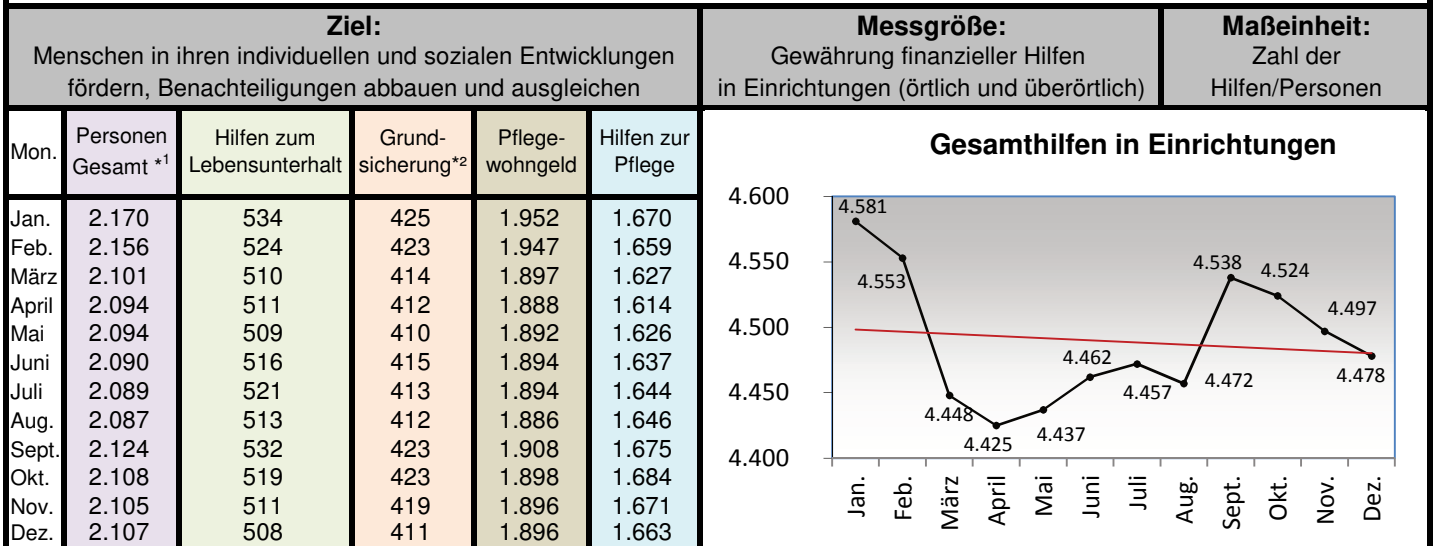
**Ziel:**
Menschen in ihren individuellen und sozialen Entwicklungen fördern, Benachteiligungen abbauen und ausgleichen

**Messgröße:**
Gewährung finanzieller Hilfen in Einrichtungen (örtlich und überörtlich)

**Maßeinheit:**
Zahl der Hilfen/Personen

| Mon. | Personen Gesamt *1 | Hilfen zum Lebensunterhalt | Grundsicherung*2 | Pflegewohngeld | Hilfen zur Pflege |
|---|---|---|---|---|---|
| Jan. | 2.170 | 534 | 425 | 1.952 | 1.670 |
| Feb. | 2.156 | 524 | 423 | 1.947 | 1.659 |
| März | 2.101 | 510 | 414 | 1.897 | 1.627 |
| April | 2.094 | 511 | 412 | 1.888 | 1.614 |
| Mai | 2.094 | 509 | 410 | 1.892 | 1.626 |
| Juni | 2.090 | 516 | 415 | 1.894 | 1.637 |
| Juli | 2.089 | 521 | 413 | 1.894 | 1.644 |
| Aug. | 2.087 | 513 | 412 | 1.886 | 1.646 |
| Sept. | 2.124 | 532 | 423 | 1.908 | 1.675 |
| Okt. | 2.108 | 519 | 423 | 1.898 | 1.684 |
| Nov. | 2.105 | 511 | 419 | 1.896 | 1.671 |
| Dez. | 2.107 | 508 | 411 | 1.896 | 1.663 |

**Gesamthilfen in Einrichtungen**

4.600
4.550
4.500
4.450
4.400

4.581 4.553 4.448 4.425 4.437 4.462 4.472 4.457 4.538 4.524 4.497 4.478

Jan. Feb. März April Mai Juni Juli Aug. Sept. Okt. Nov. Dez.